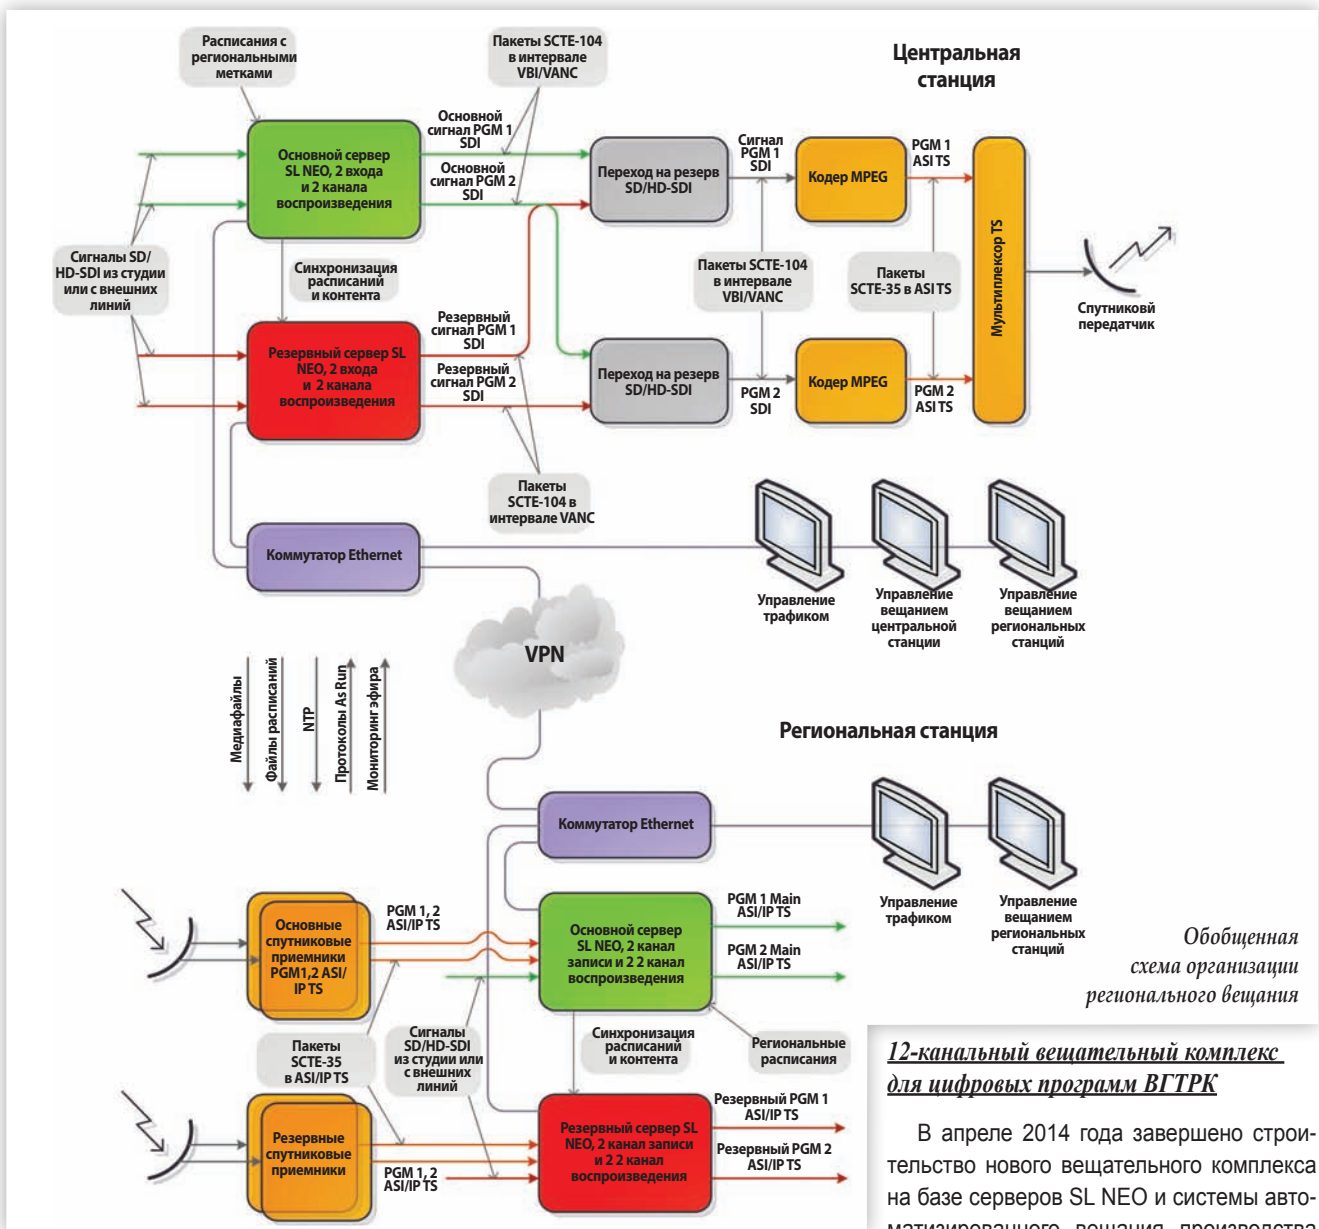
Центральная станция

Расписания с региональными метками

Пакеты SCTE-104 в интервале VBI/VANC

Основной сигнал PGM 1 SDI

Основной сигнал PGM 2 SDI

Основной сервер SL NEO, 2 входа и 2 канала воспроизведения

Переход на резерв SD/HD-SDI

Сигнал PGM 1 SDI

Кодер MPEG

PGM 1 ASI TS

Мультиплексор TS

Сигналы SD/HD-SDI из студии или с внешних линий

Синхронизация расписаний и контента

Пакеты SCTE-104 в интервале VBI/VANC

Пакеты SCTE-35 в ASI TS

Спутниковй передатчик

Резервный сигнал PGM 1 SDI

Резервный сигнал PGM 2 SDI

Резервный сервер SL NEO, 2 входа и 2 канала воспроизведения

Переход на резерв SD/HD-SDI

PGM 2 SDI

Кодер MPEG

PGM 2 ASI TS

Пакеты SCTE-104 в интервале VANC

Коммутатор Ethernet

Управление трафиком

Управление вещанием центральной станции

Управление вещанием региональных станций

VPN

Медиафайлы

Файлы расписаний

NTP

Протоколы As Run

Мониторинг эфира

Региональная станция

Коммутатор Ethernet

Управление трафиком

Управление вещанием региональных станций

Основные спутниковые приемники PGM1,2 ASI/IP TS

PGM 1, 2 ASI/IP TS

Основной сервер SL NEO, 2 канал записи и 2 2 канал воспроизведения

PGM 1 Main ASI/IP TS

PGM 2 Main ASI/IP TS

Обобщенная схема организации регионального вещания

Пакеты SCTE-35 в ASI/IP TS

Сигналы SD/HD-SDI из студии или с внешних линий

Синхронизация расписаний и контента

Региональные расписания

Резервные спутниковые приемники

PGM 1, 2 ASI/IP TS

Резервный сервер SL NEO, 2 канал записи и 2 2 канал воспроизведения

Резервный PGM 1 ASI/IP TS

Резервный PGM 2 ASI/IP TS

12-канальный вещательный комплекс для цифровых программ ВГТРК

В апреле 2014 года завершено строительство нового вещательного комплекса на базе серверов SL NEO и системы автоматизированного вещания производства